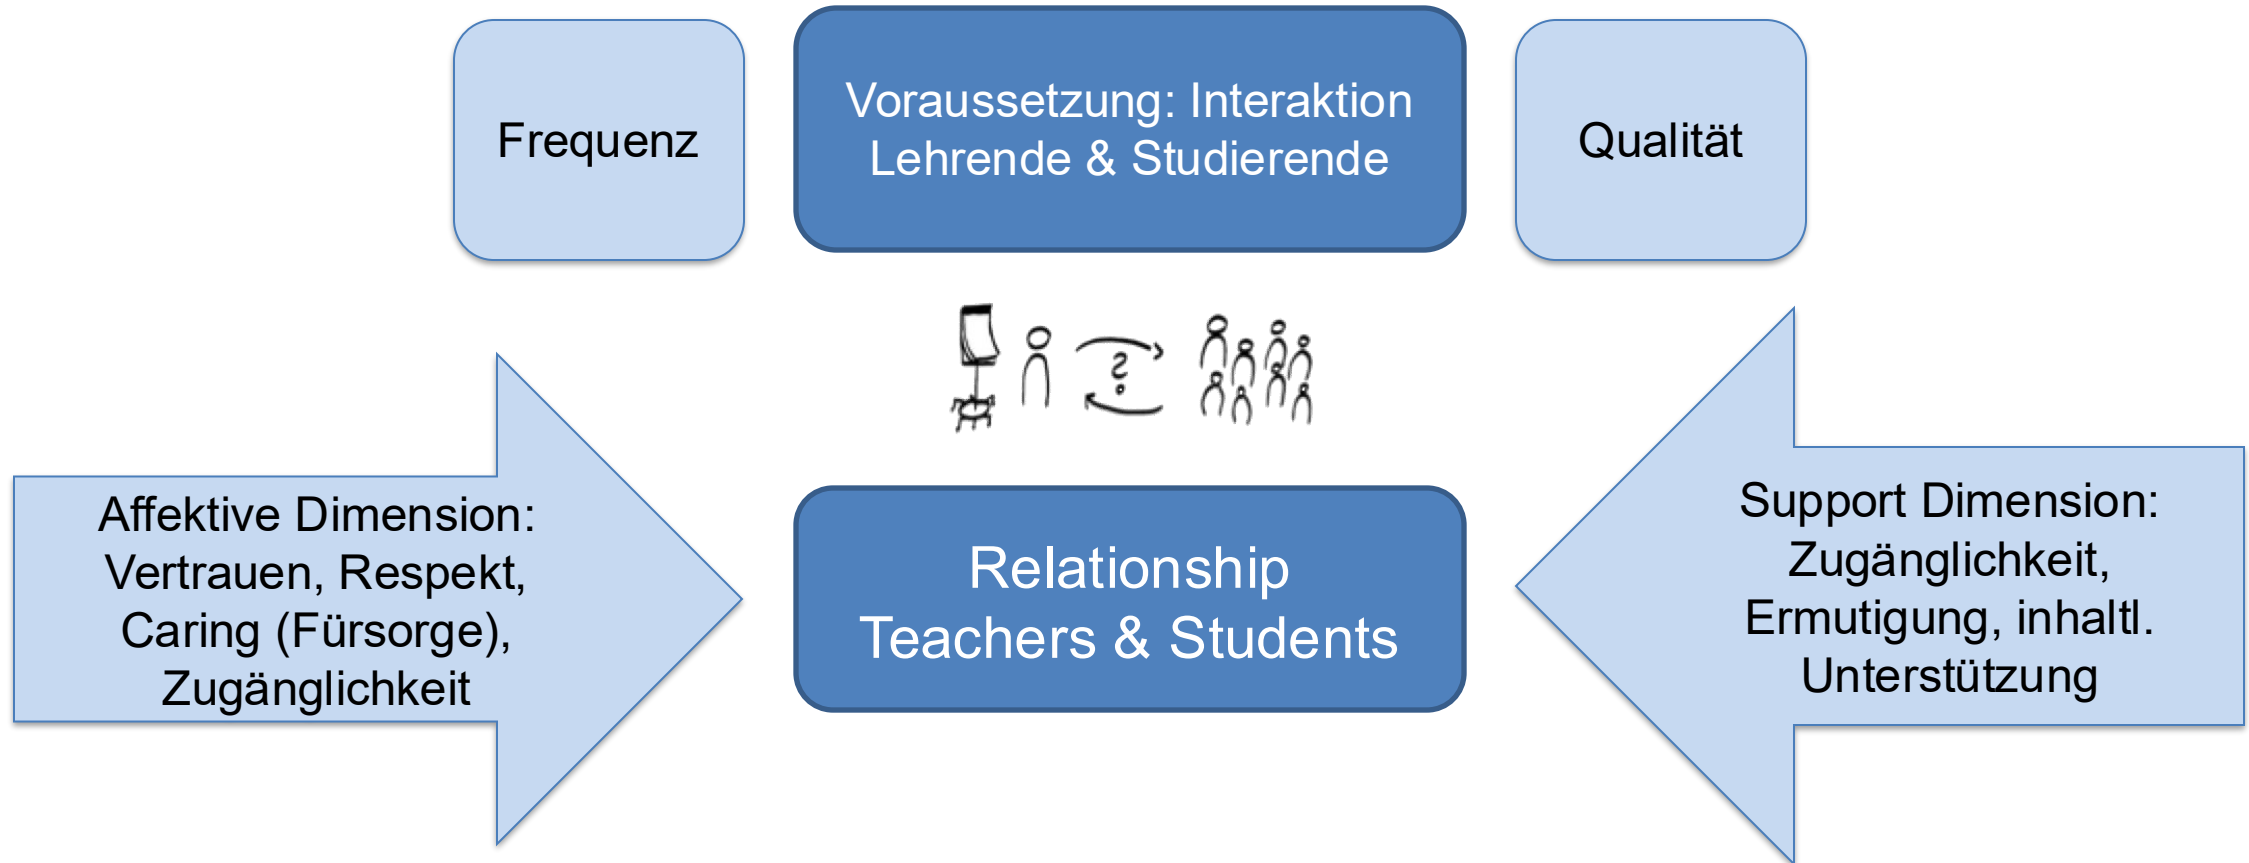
Frequenz

Voraussetzung: Interaktion Lehrende & Studierende

Qualität

Affektive Dimension: Vertrauen, Respekt, Caring (Fürsorge), Zugänglichkeit

Relationship Teachers & Students

Support Dimension: Zugänglichkeit, Ermutigung, inhaltl. Unterstützung